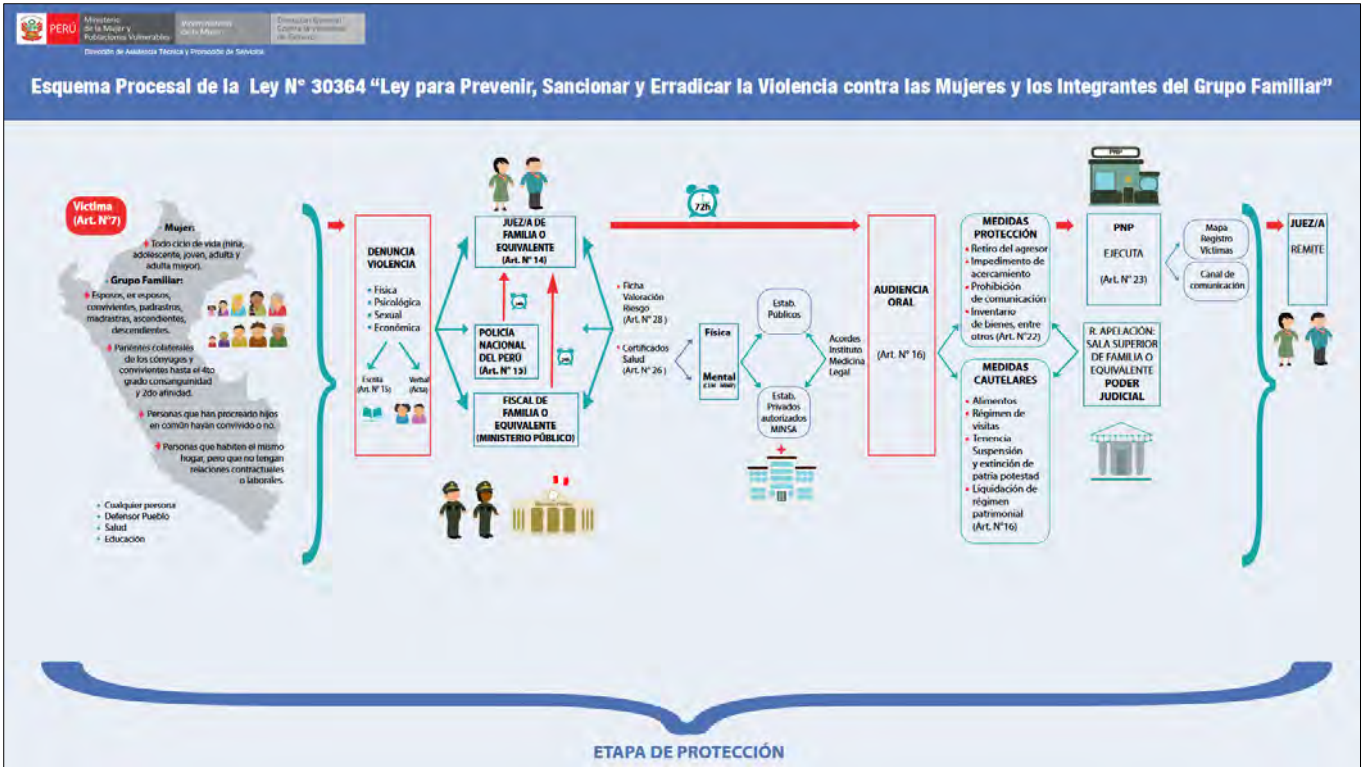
PERÚ Ministerio de la Mujer y Poblaciones Vulnerables | Viceministerio de la Mujer | Dirección General Contra la Violencia de Género

Dirección de Asistencia Técnica y Promoción de Servicios

Esquema Procesal de la Ley N° 30364 “Ley para Prevenir, Sancionar y Erradicar la Violencia contra las Mujeres y los Integrantes del Grupo Familiar”

Víctima (Art. N°7)

Mujer:
Todo ciclo de vida (niña, adolescente, joven, adulta y adulta mayor).

Grupo Familiar:
Esposos, ex esposos, convivientes, padrastros, madrastras, ascendientes, descendientes.

Parientes colaterales de los cónyuges y convivientes hasta el 4to grado consanguinidad y 2do afinidad.

Personas que has procreado hijos en común hayan convivido o no.

Personas que habiten el mismo hogar, pero que no tengan relaciones contractuales o laborales.

Cualquier persona
Defensor Pueblo
Salud
Educación

DENUNCIA VIOLENCIA
Física
Psicológica
Sexual
Económica

Escrita (Art. N° 15)
Verbal (Acta)

JUEZ/A DE FAMILIA O EQUIVALENTE (Art. N° 14)

POLICÍA NACIONAL DEL PERÚ (Art. N° 15)

FISCAL DE FAMILIA O EQUIVALENTE (MINISTERIO PÚBLICO)

72h

Ficha Valoración Riesgo (Art. N° 28)

Certificados Salud (Art. N° 26)

Física

Mental (CEM - MINSA)

Estab. Públicos

Estab. Privados autorizados MINSA

Acordes Instituto Medicina Legal

AUDIENCIA ORAL

(Art. N° 16)

MEDIDAS PROTECCIÓN
Retiro del agresor
Impedimento de acercamiento
Prohibición de comunicación
Inventario de bienes, entre otros (Art. N°22)

MEDIDAS CAUTELARES
Alimentos
Régimen de visitas
Tenencia
Suspensión y extinción de patria potestad
Liquidación de régimen patrimonial (Art. N°16)

PNP

PNP
EJECUTA
(Art. N° 23)

Mapa Registro Víctimas

Canal de comunicación

R. APELACIÓN: SALA SUPERIOR DE FAMILIA O EQUIVALENTE PODER JUDICIAL

JUEZ/A
REMITE

ETAPA DE PROTECCIÓN